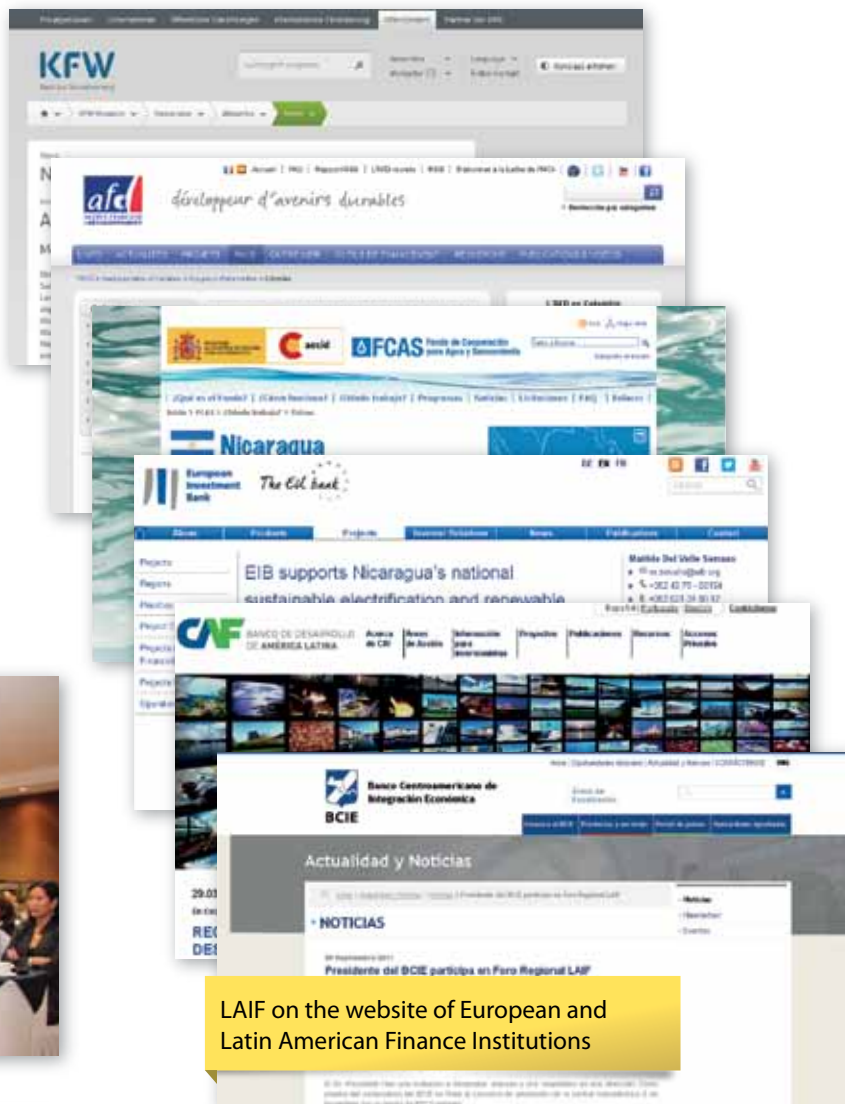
KFW

afd développeur d'avenirs durables

FCAS Fondo de Cooperación para Agua y Saneamiento

Nicaragua

European Investment Bank The EU bank

DE EN FR

About Products Projects Investor Relations News Publications Contact

EIB supports Nicaragua's national sustainable electrification and renewable

CAF BANCO DE DESARROLLO DE AMÉRICA LATINA

Acerca de CAF Áreas de Acción Información para Inversionistas Proyectos Publicaciones Recursos Accesos Privados

Banco Centroamericano de Integración Económica BCIE

Actualidad y Noticias

NOTICIAS

Presidente del BCIE participa en Foro Regional LAIF

LAIF on the website of European and Latin American Finance Institutions